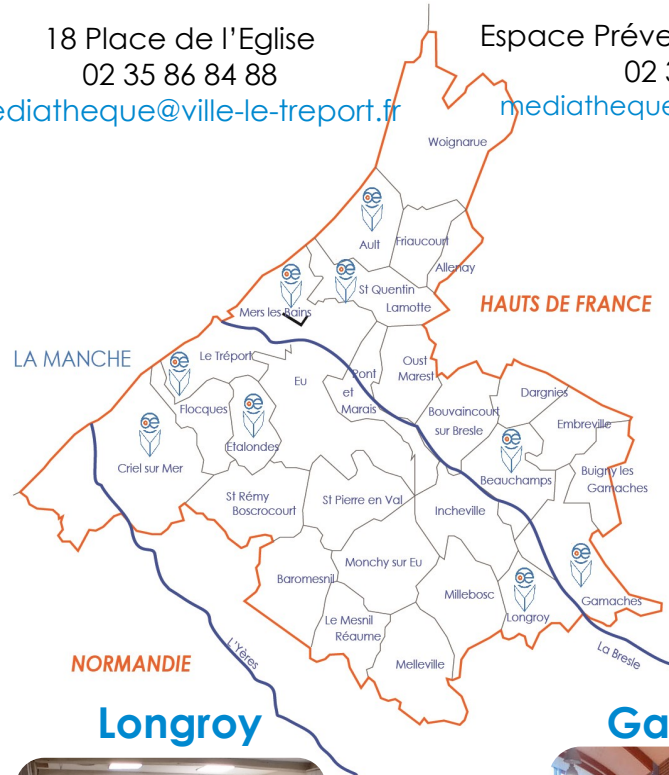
18 Place de l'Eglise
02 35 86 84 88
ediatheque@ville-le-treport.fr

Espace Préve
02 3
mediatheque

Woignarue
Ault
Friaucourt
Allenay
St Quentin Lamotte
Mers les Bains
HAUTS DE FRANCE
LA MANCHE
Le Tréport
Eu
Pont et Marais
Oust Marest
Dargnies
Bouvaincourt sur Bresle
Embreville
Flocques
Etalondes
Criel sur Mer
Beauchamps
Buigny les Gamaches
St Rémy Boscrocourt
St Pierre en Val
Incheville
Monchy sur Eu
Baromesnil
Millebosc
Gamaches
Longroy
Le Mesnil Réaume
Melleville
L'Yères
La Bresle
NORMANDIE

Longroy
Ga